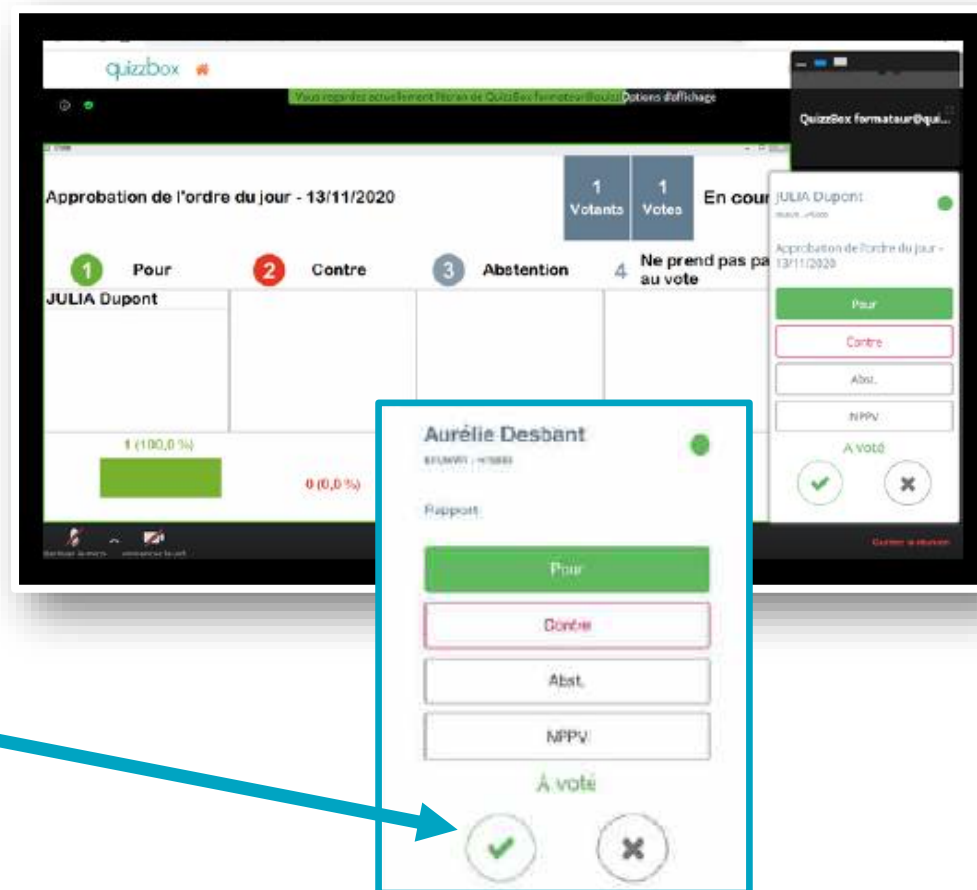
quizzbox

Vous regardez actuellement l'écran de QuizzBox formateur@quizz Options d'affichage

QuizzBox formateur@qui...

Approbation de l'ordre du jour - 13/11/2020

1 Votants

1 Votes

En cour

1 Pour

2 Contre

3 Abstention

4 Ne prend pas pa au vote

JULIA Dupont

1 (100,0 %)

0 (0,0 %)

JULIA Dupont

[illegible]

Approbation de l'ordre du jour - 13/11/2020

Pour

Contre

Abst.

NPPV

A voté

Aurélie Desbant

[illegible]

Rapport

Pour

Contre

Abst.

NPPV

A voté

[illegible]